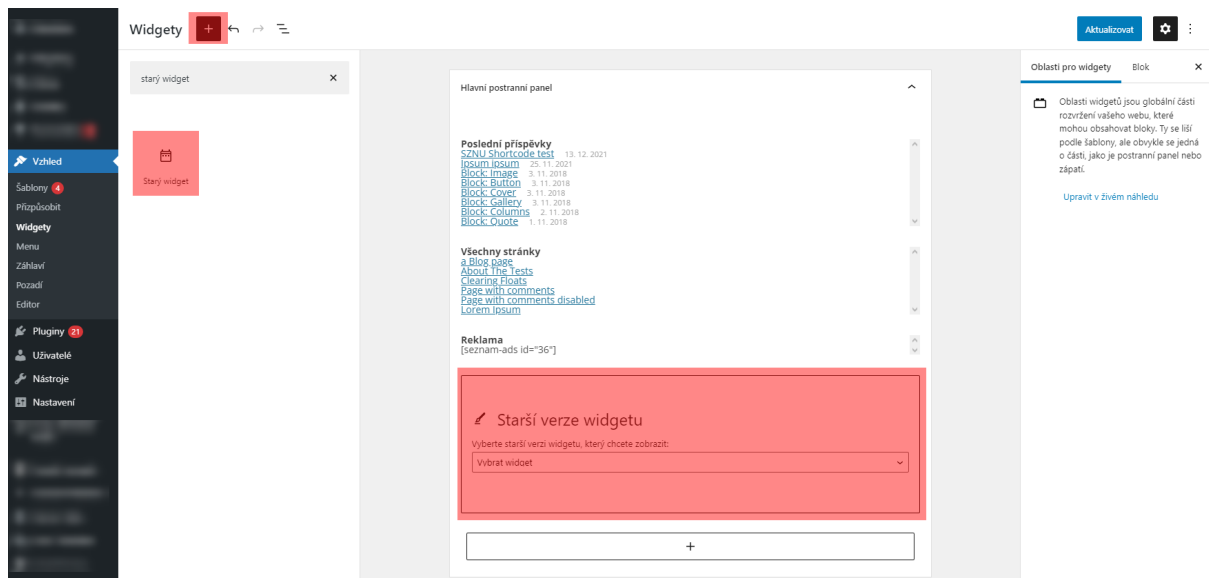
Widgety + 

Aktualizovat

starý widget ×

Starý widget

Vzhled
Šablony 4
Přizpůsobit
Widgety
Menu
Záhlaví
Pozadí
Editor
Pluginy 21
Uživatelé
Nástroje
Nastavení

Hlavní postranní panel

Poslední příspěvky
SZNU Shortcode test 13. 12. 2021
Ipsum ipsum 25. 11. 2021
Block: Image 3. 11. 2018
Block: Button 3. 11. 2018
Block: Cover 3. 11. 2018
Block: Gallery 3. 11. 2018
Block: Columns 2. 11. 2018
Block: Quote 1. 11. 2018

Všechny stránky
a Blog page
About The Tests
Clearing Floats
Page with comments
Page with comments disabled
Lorem Ipsum

Reklama
[seznam-ads id="36"]

Starší verze widgetu
Vyberte starší verzi widgetu, který chcete zobrazit:
Vybrat widget

+

Oblasti pro widgety Blok ×

Oblasti widgetů jsou globální části rozvržení vašeho webu, které mohou obsahovat bloky. Ty se liší podle šablony, ale obvykle se jedná o části, jako je postranní panel nebo zápatí.

Upravit v živém náhledu